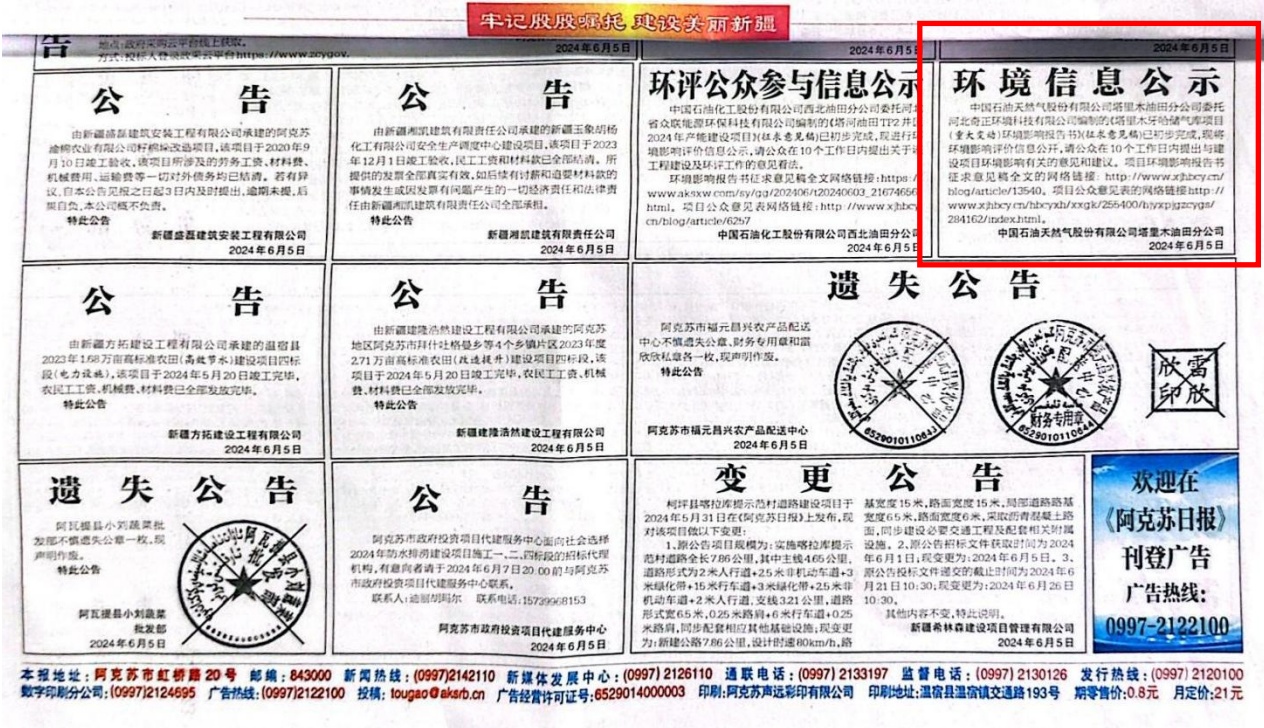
牢记殷殷嘱托 建设美丽新疆

告 地点:政府采购云平台线上获取。方式:投标人登录政采云平台https://www.zcygov.

2024年6月5日 2024年6月5日 2024年6月5日

公告

由新疆盛磊建筑安装工程有限公司承建的阿克苏渝桥农业有限公司籽棉库改造项目,该项目于2020年9月10日竣工验收,该项目所涉及的劳务工资、材料费、机械费用、运输费等一切对外债务均已结清。若有异议,自本公告见报之日起3日内及时提出,逾期未提,后果自负,本公司概不负责。

特此公告

新疆盛磊建筑安装工程有限公司
2024年6月5日

公告

由新疆湘凯建筑有限责任公司承建的新疆玉象胡杨化工有限公司安全生产调度中心建设项目,该项目于2023年12月1日竣工验收,民工工资和材料款已全部结清。所提供的发票全部真实有效,如后续有讨薪和追要材料款的事情发生或因发票有问题产生的一切经济责任和法律责任由新疆湘凯建筑有限责任公司全部承担。

特此公告

新疆湘凯建筑有限责任公司
2024年6月5日

环评公众参与信息公示

中国石油化工股份有限公司西北油田分公司委托河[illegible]省众旗能源环保科技有限公司编制的《塔河油田TP2井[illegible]2024年产能建设项目》(征求意见稿)已初步完成,现进行环境影响评价信息公示,请公众在10个工作日内提出关于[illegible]工程建设及环评工作的意见看法。

环境影响报告书征求意见稿全文网络链接:https://www.aksxw.com/sy/gg/202406/t20240603_21674656.html。项目公众意见表网络链接:http://www.xjhbcy.cn/blog/article/6257

中国石油化工股份有限公司西北油田分公司
2024年6月5日

环境信息公示

中国石油天然气股份有限公司塔里木油田分公司委托河北奇正环境科技有限公司编制的《塔里木牙哈储气库项目(重大变动)环境影响报告书》(征求意见稿)已初步完成,现将环境影响评价信息公示,请公众在10个工作日内提出与建设项目环境影响有关的意见和建议。项目环境影响报告书征求意见稿全文的网络链接: http://www.xjhbcy.cn/blog/article/13540。项目公众意见表的网络链接:http://www.xjhbcy.cn/hbcyxh/xxgk/255400/hjyxpjgzcygs/284162/index.html。

中国石油天然气股份有限公司塔里木油田分公司
2024年6月5日

公告

由新疆方拓建设工程有限公司承建的温宿县2023年1.68万亩高标准农田(高效节水)建设项目四标段(电力设施),该项目于2024年5月20日竣工完毕,农民工工资、机械费、材料费已全部发放完毕。

特此公告

新疆方拓建设工程有限公司
2024年6月5日

公告

由新疆建隆浩然建设工程有限公司承建的阿克苏地区阿克苏市拜什吐格曼乡等4个乡镇片区2023年度2.71万亩高标准农田(改造提升)建设项目四标段,该项目于2024年5月20日竣工完毕,农民工工资、机械费、材料费已全部发放完毕。

特此公告

新疆建隆浩然建设工程有限公司
2024年6月5日

遗失公告

阿克苏市福元昌兴农产品配送中心不慎遗失公章、财务专用章和雷欣欣私章各一枚,现声明作废。

特此公告

阿克苏市福元昌兴农产品配送中心
2024年6月5日

财务专用章
6529010110643
6529010110643
雷欣 欣印

遗失公告

阿瓦提县小刘蔬菜批发部不慎遗失公章一枚,现声明作废。

特此公告

阿瓦提县小刘蔬菜批发部
2024年6月5日

公告

阿克苏市政府投资项目代建服务中心面向社会选择2024年防水排涝建设项目施工一、二、四标段的招标代理机构,有意者请于2024年6月7日20:00前与阿克苏市政府投资项目代建服务中心联系。

联系人:迪丽胡玛尔 联系电话:15739968153

阿克苏市政府投资项目代建服务中心

变更公告

柯坪县喀拉库提示范村道路建设项目于2024年5月31日在《阿克苏日报》上发布,现对该项目做以下变更:

1、原公告项目规模为:实施喀拉库提示范村道路全长7.86公里,其中主线4.65公里,道路形式为2米人行道+2.5米非机动车道+3米绿化带+15米行车道+3米绿化带+2.5米非机动车道+2米人行道,支线3.21公里,道路形式宽6.5米,0.25米路肩+6米行车道+0.25米路肩,同步配套相应其他基础设施;现变更为:新建公路7.86公里,设计时速80km/h,路基宽度15米,路面宽度15米,局部道路路基宽度6.5米,路面宽度6米,采取沥青混凝土路面,同步建设交通工程及配套相关附属设施。2、原公告招标文件获取时间为2024年6月1日;现变更为:2024年6月5日。3、原公告投标文件递交的截止时间为2024年6月21日10:30;现变更为:2024年6月26日10:30。

其他内容不变,特此说明。

新疆希林森建设项目管理有限公司
2024年6月5日

欢迎在《阿克苏日报》刊登广告
广告热线:
0997-2122100

本报地址:阿克苏市红桥路20号 邮编:843000 新闻热线:(0997)2142110 新媒体发展中心:(0997)2126110 通联电话:(0997)2133197 监督电话:(0997)2130126 发行热线:(0997)2120100
数字印刷分公司:(0997)2124695 广告热线:(0997)2122100 投稿:tougao@aksrb.cn 广告经营许可证号:6529014000003 印刷:阿克苏声远彩印有限公司 印刷地址:温宿县温宿镇交通路193号 期零售价:0.8元 月定价:21元